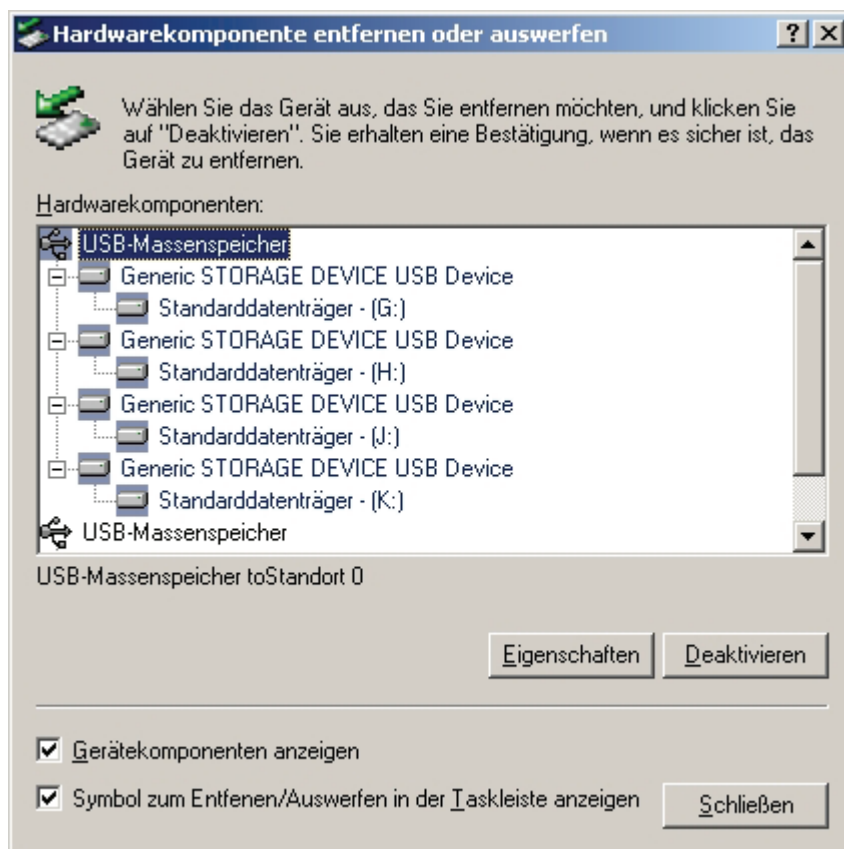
Hardwarekomponente entfernen oder auswerfen

? X

Wählen Sie das Gerät aus, das Sie entfernen möchten, und klicken Sie auf "Deaktivieren". Sie erhalten eine Bestätigung, wenn es sicher ist, das Gerät zu entfernen.

Hardwarekomponenten:

USB-Massenspeicher
Generic STORAGE DEVICE USB Device
Standarddatenträger - (G:)
Generic STORAGE DEVICE USB Device
Standarddatenträger - (H:)
Generic STORAGE DEVICE USB Device
Standarddatenträger - (J:)
Generic STORAGE DEVICE USB Device
Standarddatenträger - (K:)
USB-Massenspeicher

USB-Massenspeicher toStandort 0

Eigenschaften

Deaktivieren

☑ Gerätekomponenten anzeigen

☑ Symbol zum Entfenen/Auswerfen in der Taskleiste anzeigen

Schließen